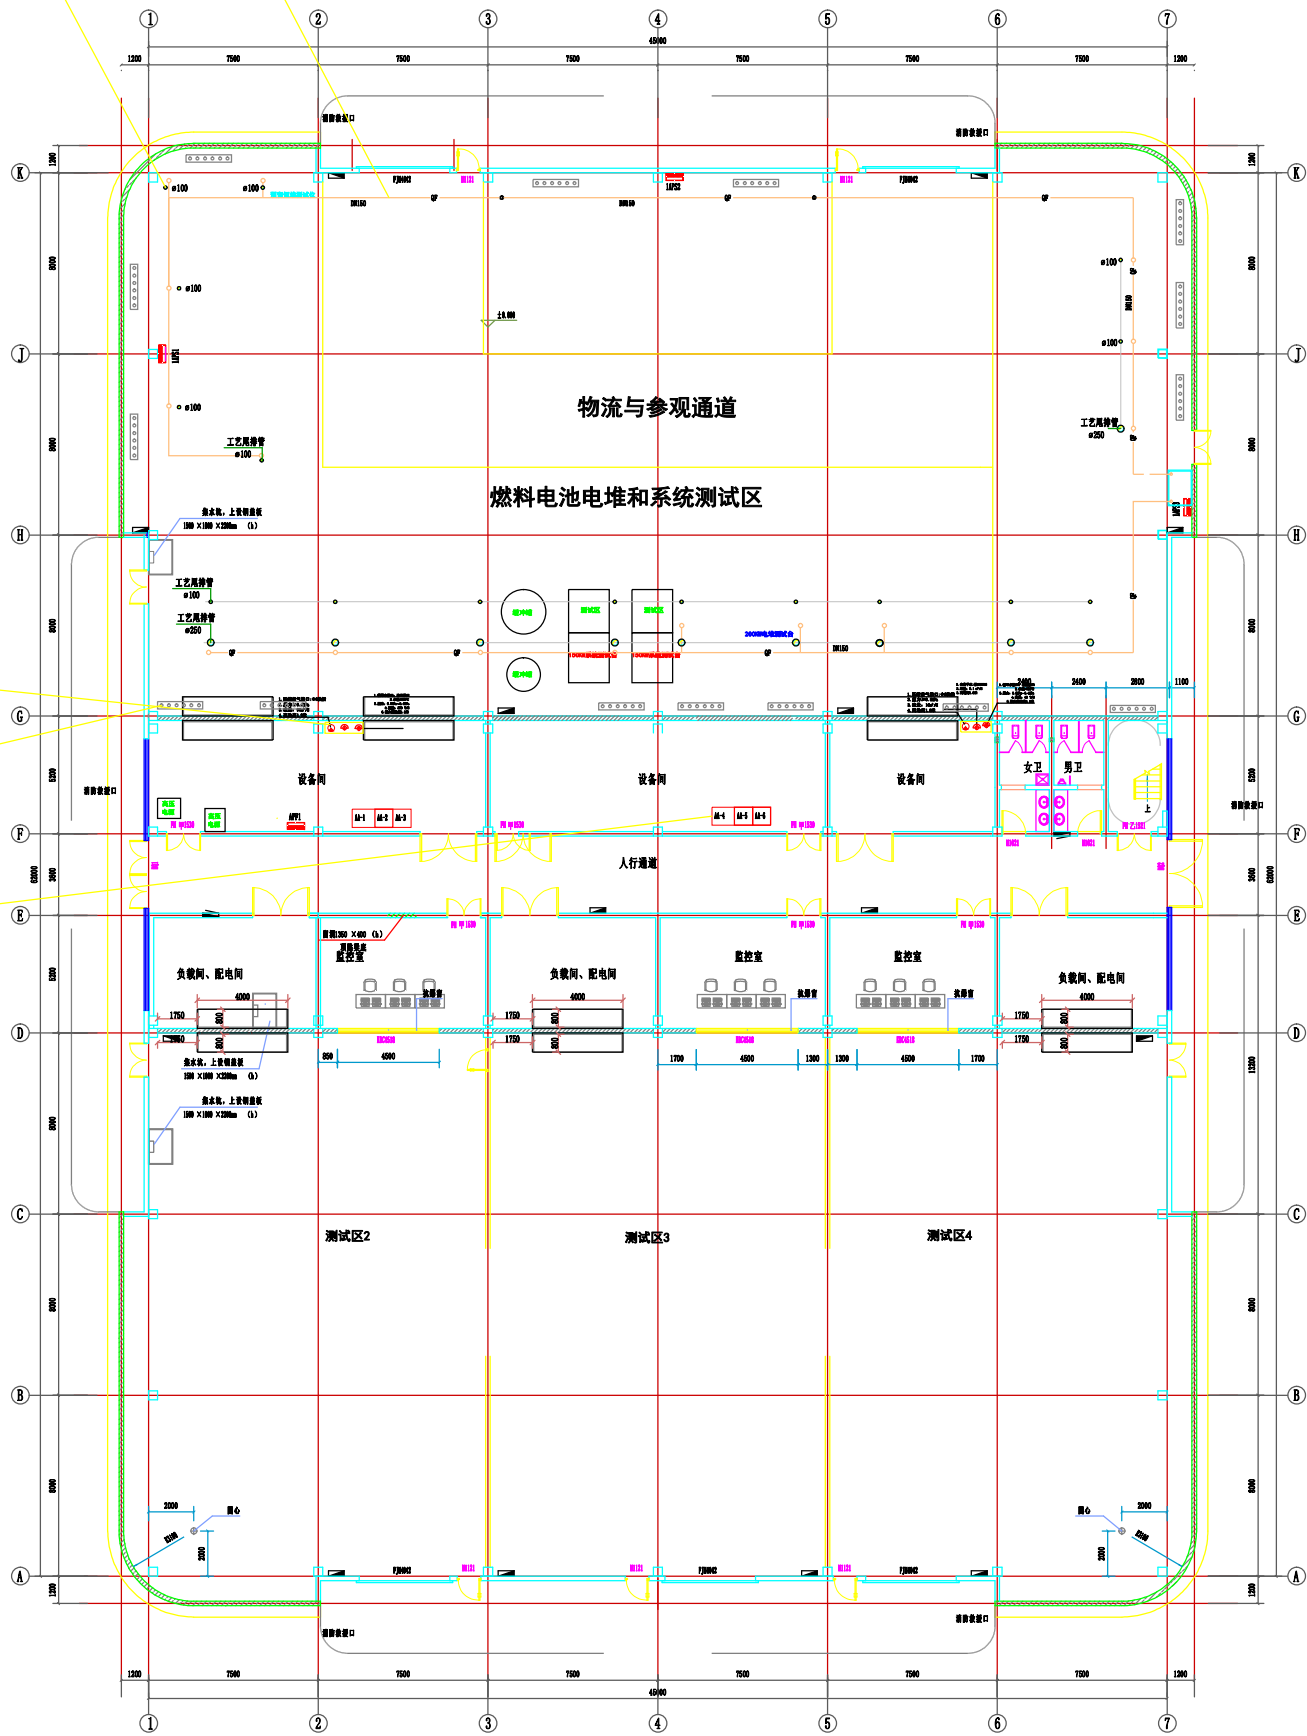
①
②
③
④
⑤
⑥
⑦
45000
1200
7500
7500
7500
7500
7500
7500
1200
消防救援口
消防救援口
Ⓚ
Ⓙ
Ⓗ
Ⓖ
Ⓕ
Ⓔ
Ⓓ
Ⓒ
Ⓑ
Ⓐ
ø100
ø100
ø100
ø100
工艺尾排管
ø100
ø100
ø100
工艺尾排管
ø250
±0.000
物流与参观通道
燃料电池电堆和系统测试区
集水坑，上设钢盖板
1500×1000×2300mm (h)
工艺尾排管
ø100
工艺尾排管
ø250
2400
2400
2600
1100
设备间
设备间
设备间
女卫
男卫
上
消防救援口
消防救援口
AA-1
AA-2
AA-3
AA-4
AA-5
AA-6
人行通道
负载间、配电间
监控室
负载间、配电间
监控室
监控室
负载间、配电间
4000
4000
4000
1750
1750
1750
1750
1750
800
800
800
800
850
4500
1700
4500
1300
1300
4500
1700
集水坑，上设钢盖板
1500×1000×2300mm (h)
集水坑，上设钢盖板
1500×1000×2300mm (h)
测试区2
测试区3
测试区4
2000
2000
2000
2000
消防救援口
消防救援口
1200
7500
7500
7500
7500
7500
7500
1200
45000
①
②
③
④
⑤
⑥
⑦